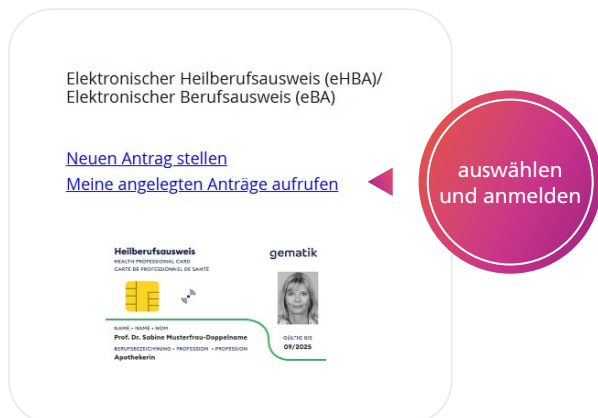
Elektronischer Heilberufsausweis (eHBA)/
Elektronischer Berufsausweis (eBA)

Neuen Antrag stellen
Meine angelegten Anträge aufrufen

auswählen und anmelden

Heilberufsausweis
HEALTH PROFESSIONAL CARD
CARTE DE PROFESSIONNEL DE SANTÉ

gematik

NAME • NAME • NOM
Prof. Dr. Sabine Musterfrau-Doppelname
BERUFSBEZEICHNUNG • PROFESSION • PROFESSION
Apothekerin

GÜLTIG BIS
09/2025